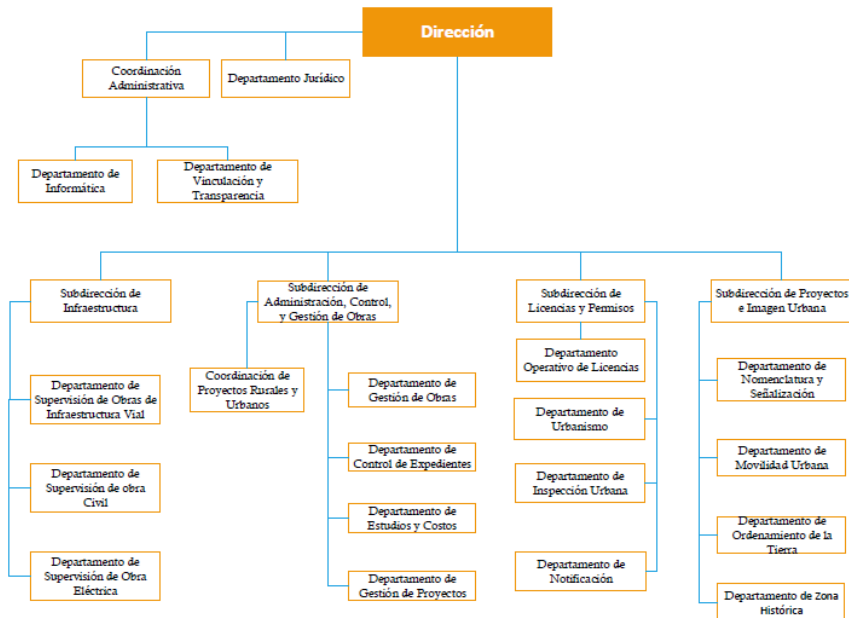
Dirección

Coordinación Administrativa

Departamento Jurídico

Departamento de Informática

Departamento de Vinculación y Transparencia

Subdirección de Infraestructura

Departamento de Supervisión de Obras de Infraestructuca Vial

Departamento de Supervisión de obra Civil

Departamento de Supervisión de Obra Eléctrica

Subdirección de Administración, Control, y Gestión de Obras

Coordinación de Proyectos Rurales y Urbanos

Departamento de Gestión de Obras

Departamento de Control de Expedientes

Departamento de Estudios y Costos

Departamento de Gestión de Proyectos

Subdirección de Licencias y Permisos

Departamento Operativo de Licencias

Departamento de Urbanismo

Departamento de Inspección Urbana

Departamento de Notificación

Subdirección de Proyectos e Imagen Urbana

Departamento de Nomenclatura y Señalización

Departamento de Movilidad Urbana

Departamento de Ordenamiento de la Tierra

Departamento de Zona Histórica